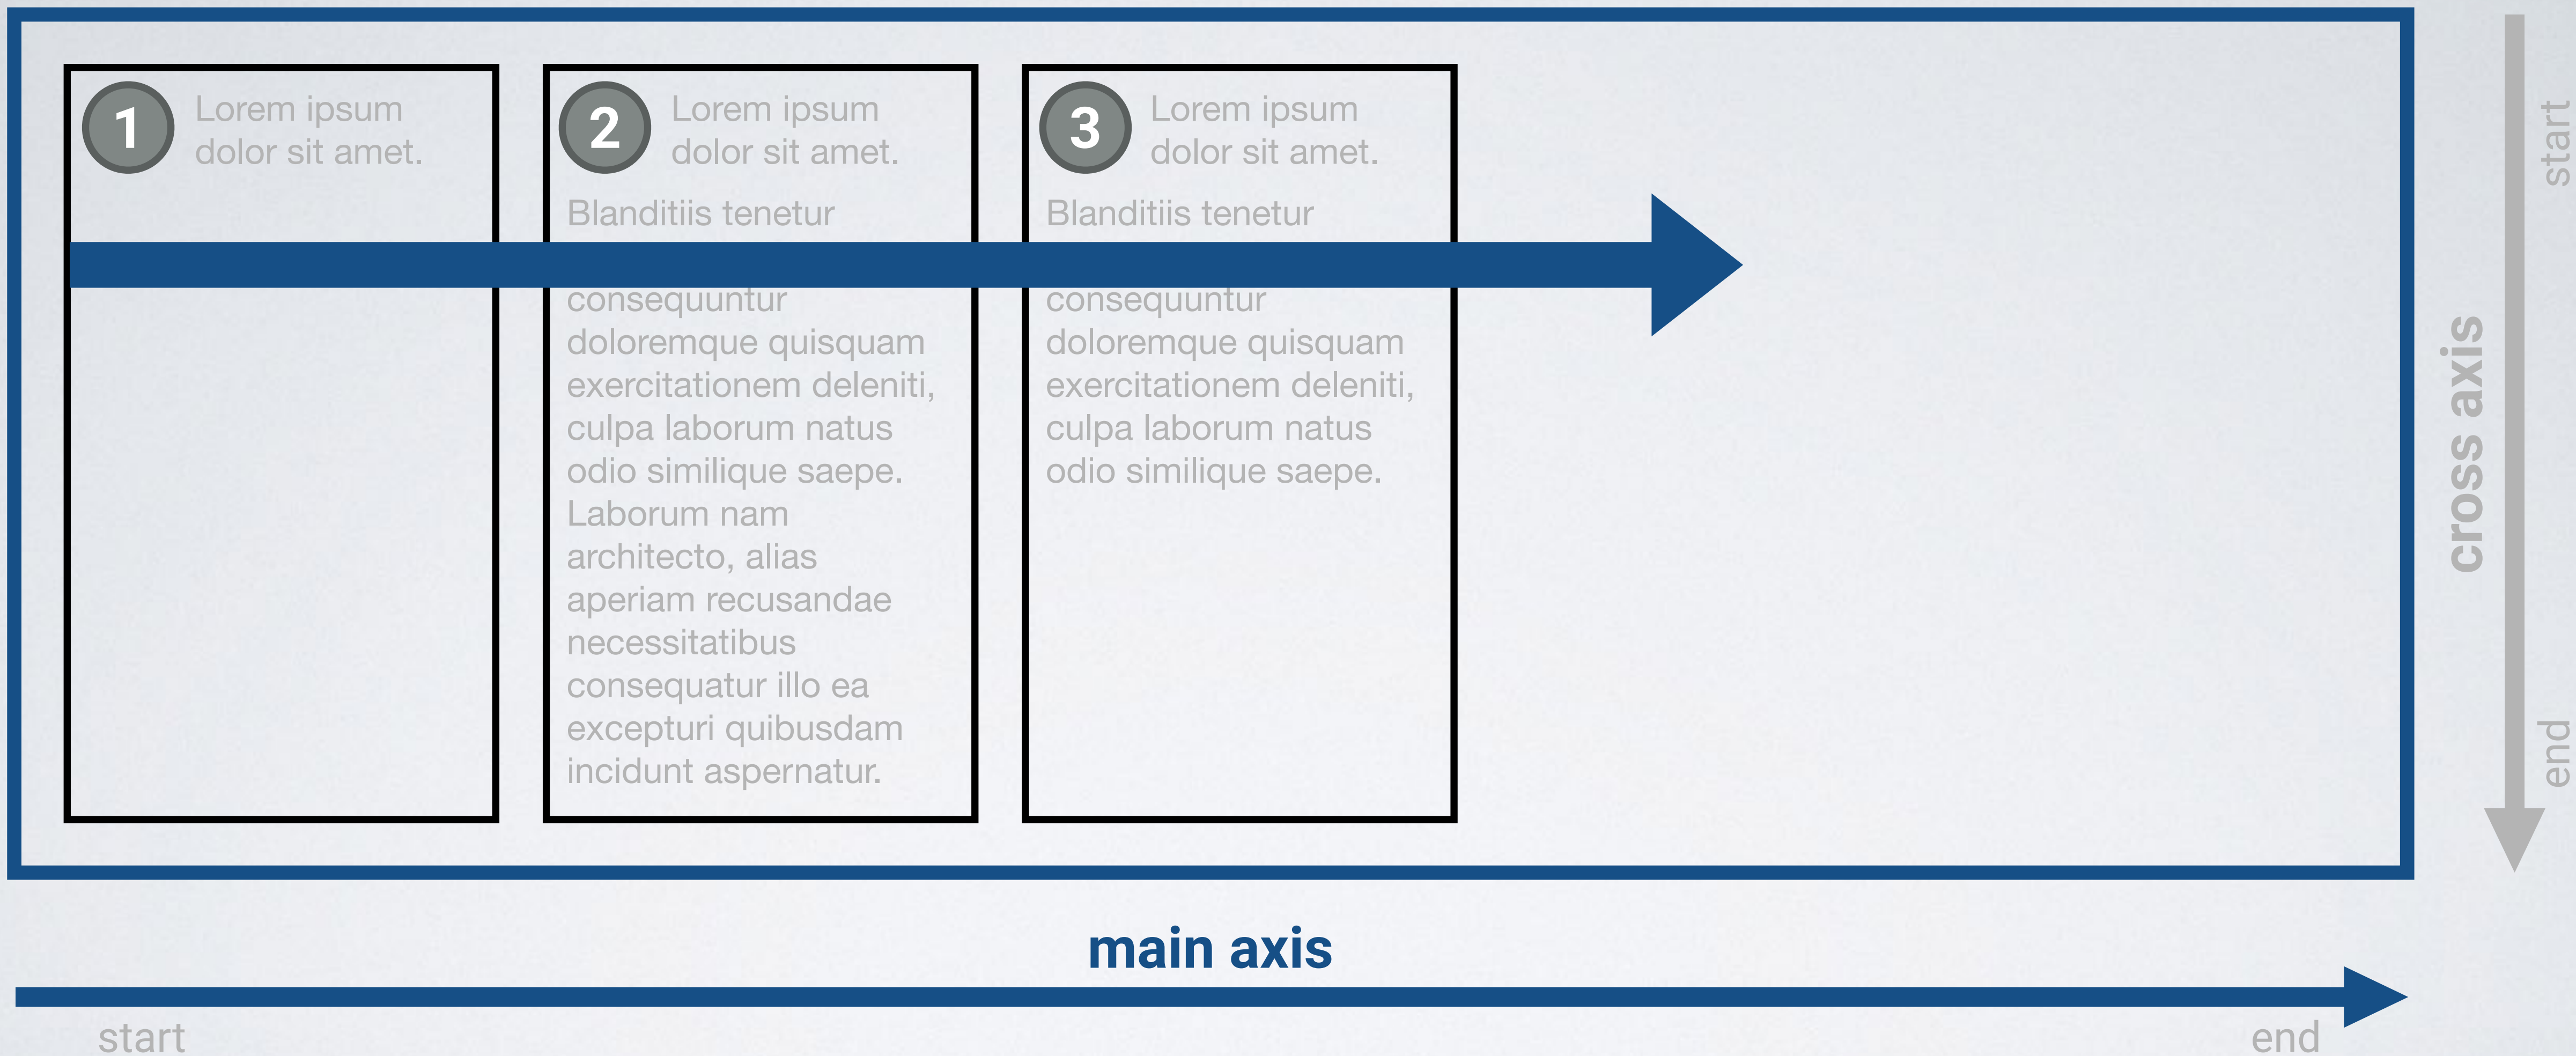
1
Lorem ipsum dolor sit amet.

2
Lorem ipsum dolor sit amet.

Blanditiis tenetur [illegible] consequuntur doloremque quisquam exercitationem deleniti, culpa laborum natus odio similique saepe. Laborum nam architecto, alias aperiam recusandae necessitatibus consequatur illo ea excepturi quibusdam incidunt aspernatur.

3
Lorem ipsum dolor sit amet.

Blanditiis tenetur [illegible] consequuntur doloremque quisquam exercitationem deleniti, culpa laborum natus odio similique saepe.

start
cross axis
end

main axis
start
end